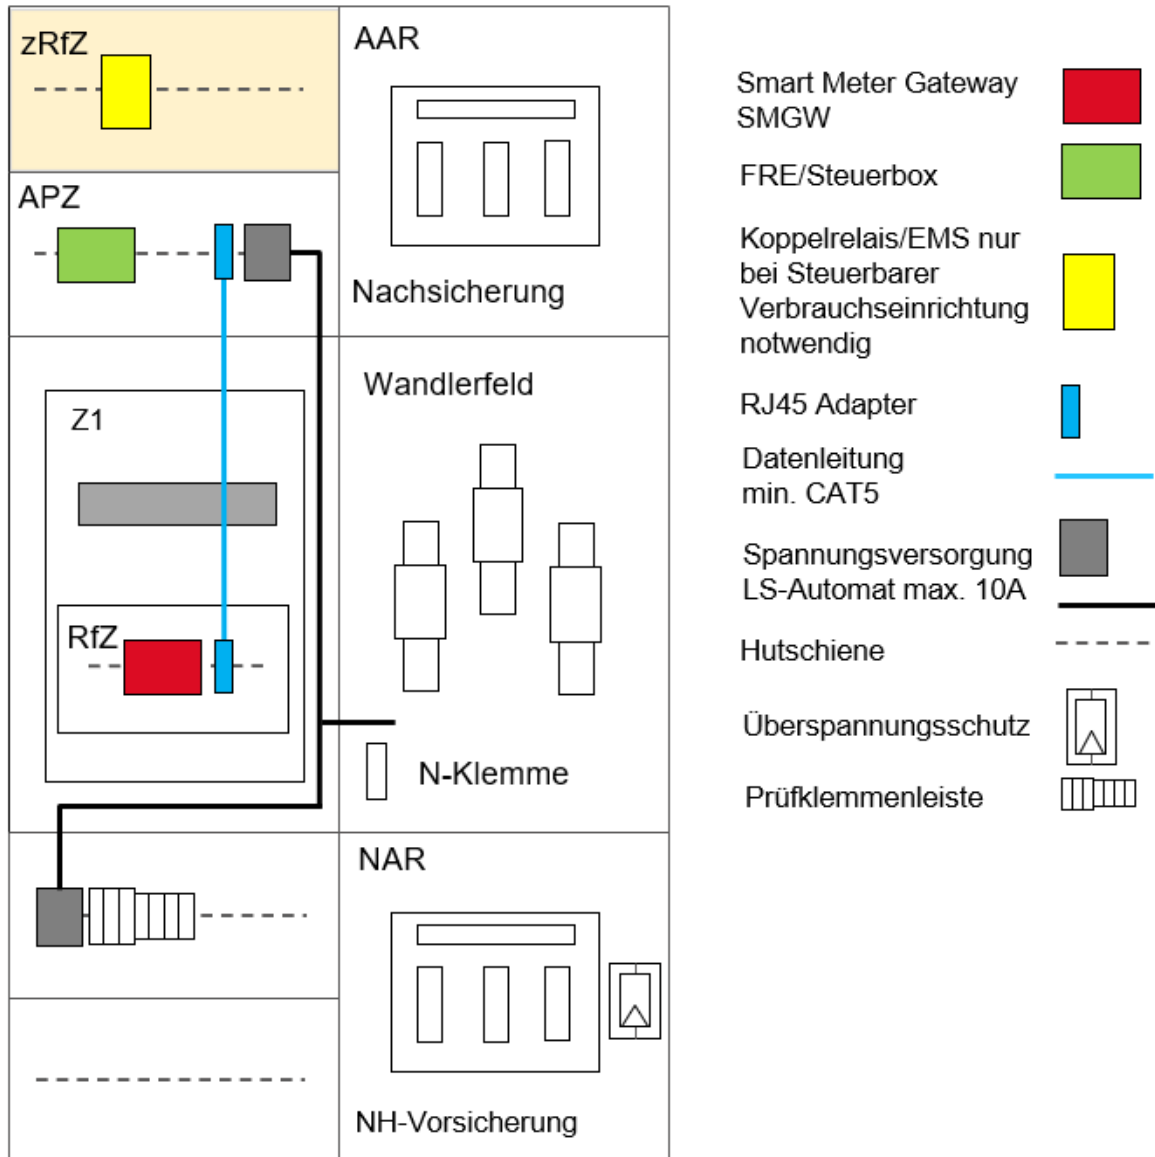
zRfZ

AAR

APZ

Nachsicherung

Wandlerfeld

Z1

RfZ

N-Klemme

NAR

NH-Vorsicherung

Smart Meter Gateway SMGW

FRE/Steuerbox

Koppelrelais/EMS nur bei Steuerbarer Verbrauchseinrichtung notwendig

RJ45 Adapter

Datenleitung min. CAT5

Spannungsversorgung LS-Automat max. 10A

Hutschiene

Überspannungsschutz

Prüfklemmenleiste